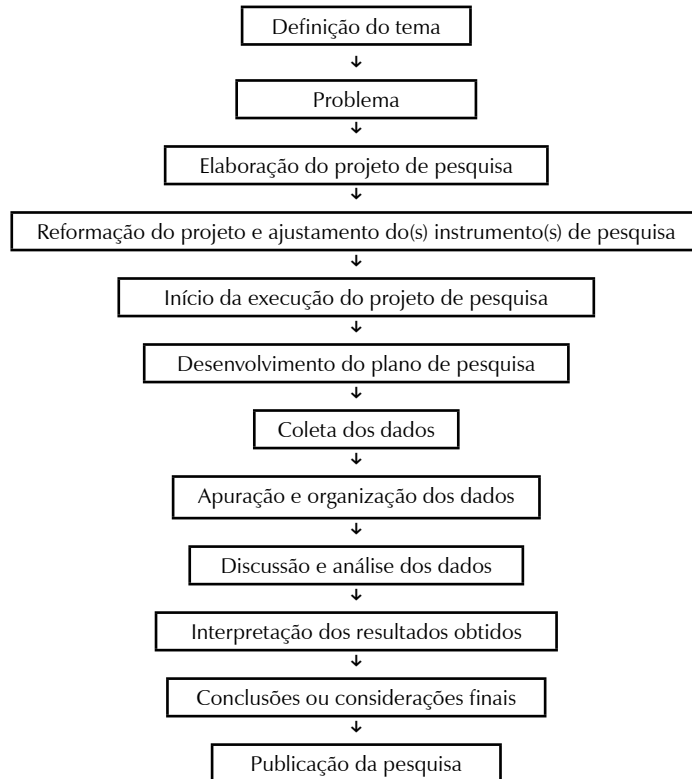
Definição do tema

Problema

Elaboração do projeto de pesquisa

Reformação do projeto e ajustamento do(s) instrumento(s) de pesquisa

Início da execução do projeto de pesquisa

Desenvolvimento do plano de pesquisa

Coleta dos dados

Apuração e organização dos dados

Discussão e análise dos dados

Interpretação dos resultados obtidos

Conclusões ou considerações finais

Publicação da pesquisa